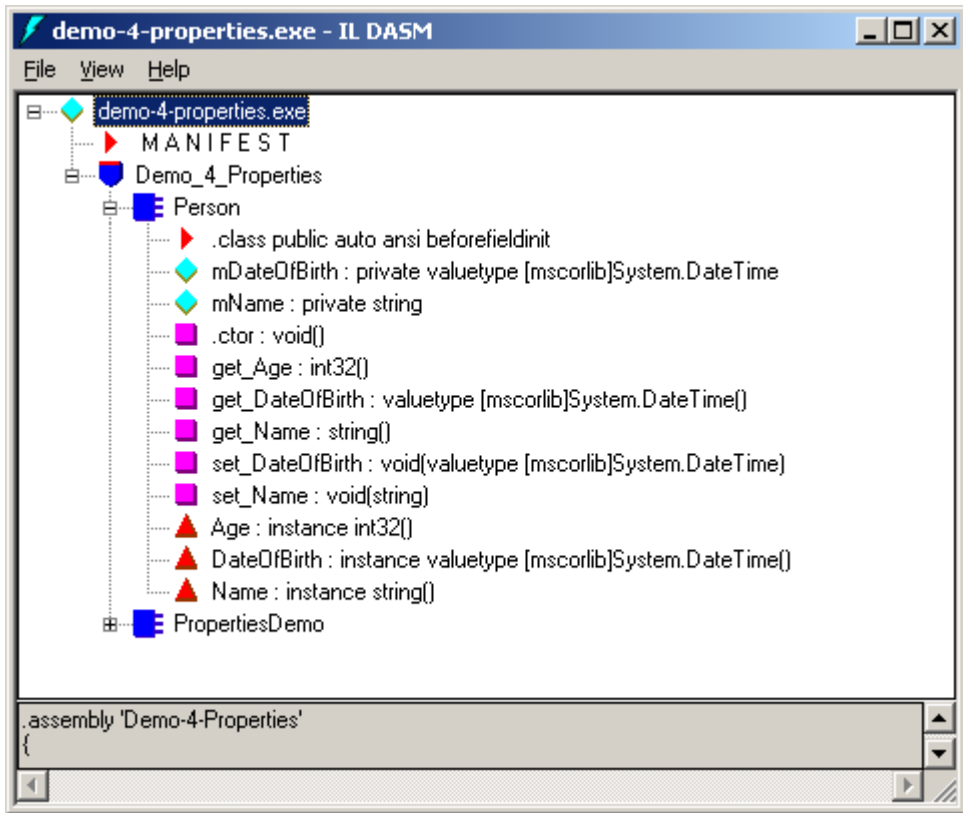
demo-4-properties.exe - IL DASM

File View Help

demo-4-properties.exe
MANIFEST
Demo_4_Properties
Person
.class public auto ansi beforefieldinit
mDateOfBirth : private valuetype [mscorlib]System.DateTime
mName : private string
.ctor : void()
get_Age : int32()
get_DateOfBirth : valuetype [mscorlib]System.DateTime()
get_Name : string()
set_DateOfBirth : void(valuetype [mscorlib]System.DateTime)
set_Name : void(string)
Age : instance int32()
DateOfBirth : instance valuetype [mscorlib]System.DateTime()
Name : instance string()
PropertiesDemo

.assembly 'Demo-4-Properties'
{